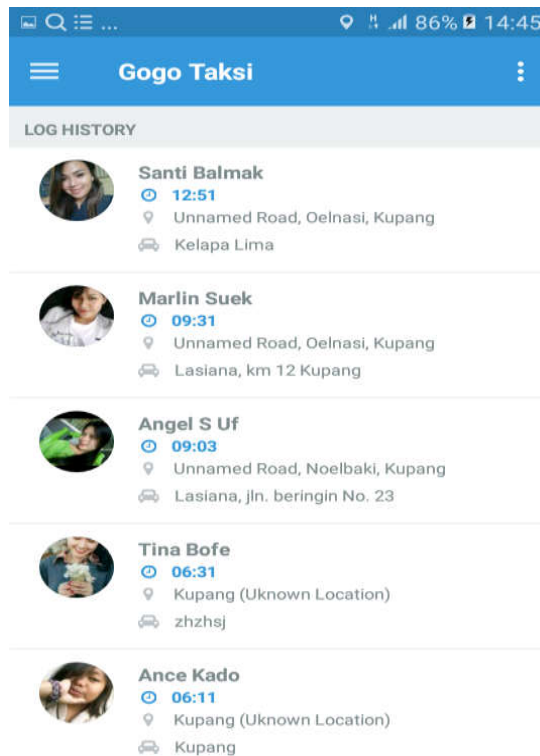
86% 14:45

Gogo Taksi

LOG HISTORY

Santi Balmak
12:51
Unnamed Road, Oelnasi, Kupang
Kelapa Lima

Marlin Suek
09:31
Unnamed Road, Oelnasi, Kupang
Lasiana, km 12 Kupang

Angel S Uf
09:03
Unnamed Road, Noelbaki, Kupang
Lasiana, jln. beringin No. 23

Tina Bofe
06:31
Kupang (Uknown Location)
zhzhsj

Ance Kado
06:11
Kupang (Uknown Location)
Kupang